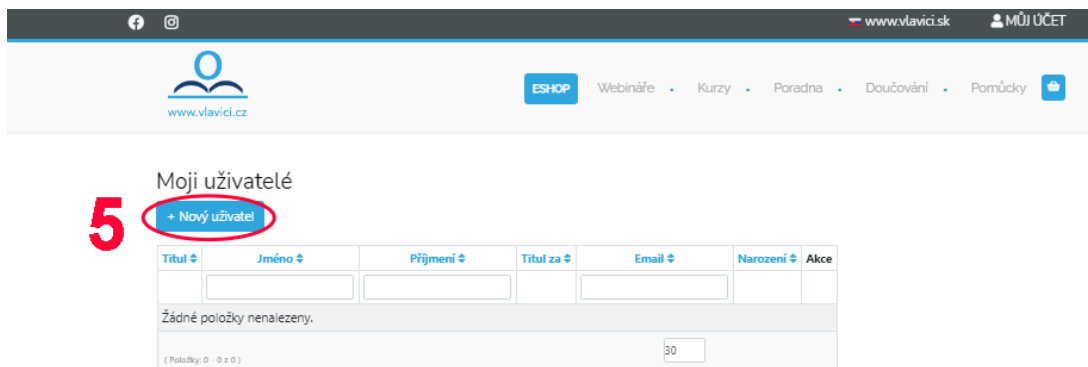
www.vlavici.sk MŮJ ÚČET

www.vlavici.cz

ESHOP Webináře Kurzy Poradna Doučování Pomůcky

Moji uživatelé

5

+ Nový uživatel

| Titul | Jméno | Příjmení | Titul za | Email | Narození | Akce |
|---|---|---|---|---|---|---|
| | | | | | | |
| Žádné položky nenalezeny. | | | | | | |

( Položky: 0 - 0 z 0 )

30